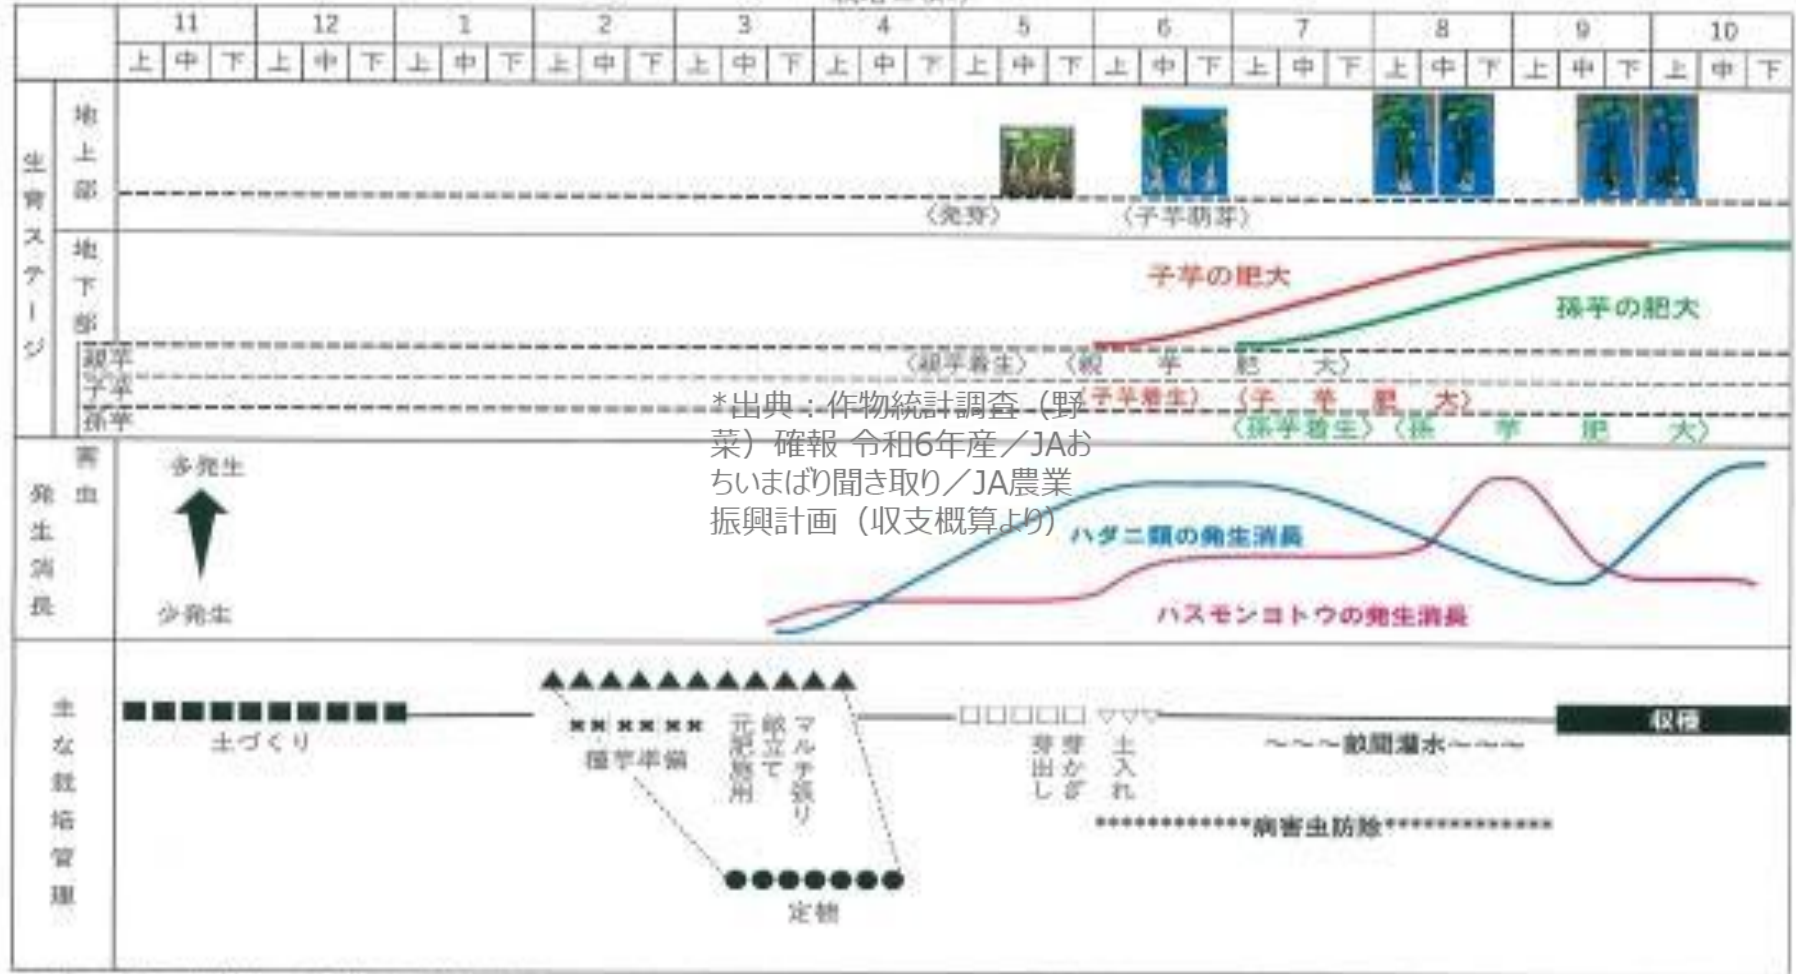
| | 11 | | | 12 | | | 1 | | | 2 | | | 3 | | | 4 | | | 5 | | | 6 | | | 7 | | | 8 | | | 9 | | | 10 | | |
|---|---|---|---|---|---|---|---|---|---|---|---|---|---|---|---|---|---|---|---|---|---|---|---|---|---|---|---|---|---|---|---|---|---|---|---|---|
| | 上 | 中 | 下 | 上 | 中 | 下 | 上 | 中 | 下 | 上 | 中 | 下 | 上 | 中 | 下 | 上 | 中 | 下 | 上 | 中 | 下 | 上 | 中 | 下 | 上 | 中 | 下 | 上 | 中 | 下 | 上 | 中 | 下 | 上 | 中 | 下 |

生育ステージ

地上部

〈発芽〉 〈子芋萌芽〉

地下部

子芋の肥大

孫芋の肥大

親芋 〈親芋着生〉 〈親 芋 肥 大〉

子芋 〈子芋着生〉 〈子 芋 肥 大〉

孫芋 〈孫芋着生〉 〈孫 芋 肥 大〉

*出典：作物統計調査（野菜）確報 令和6年産／JAおちいまばり聞き取り／JA農業振興計画（収支概算より）

害虫発生消長

多発生

少発生

ハダニ類の発生消長

ハスモンヨトウの発生消長

主な栽培管理

土づくり

種芋準備

元肥施用

畝立て

マルチ張り

定植

芽出し

芽かぎ

土入れ

〜〜〜畝間灌水〜〜〜

************病害虫防除*************

収穫